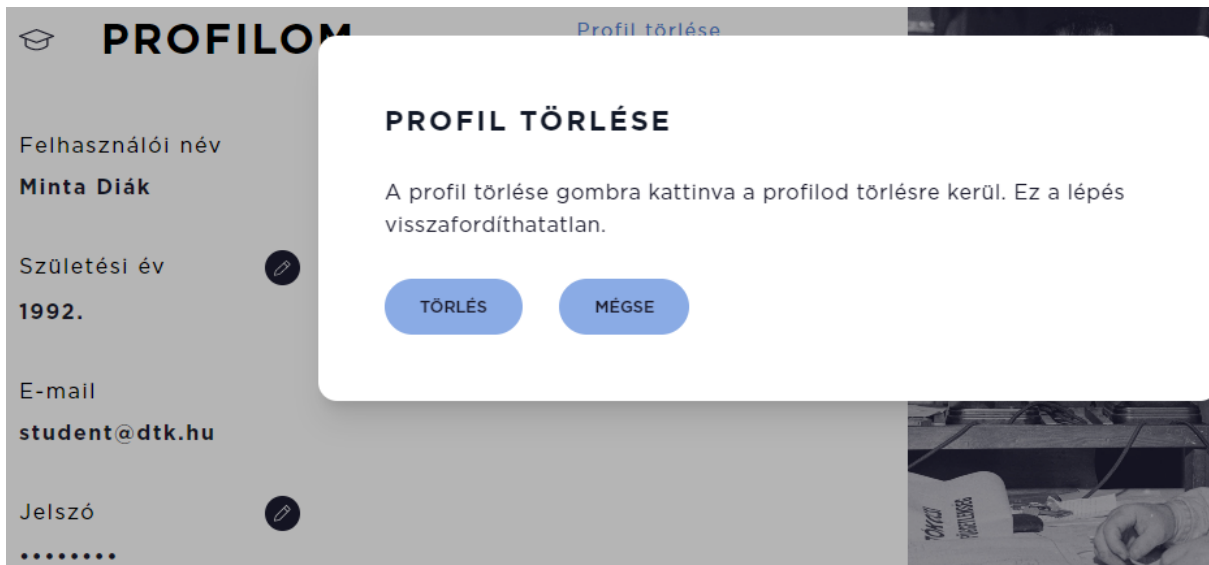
PROFILOM

Profil törlése

Felhasználói név
Minta Diák

Születési év
1992.

E-mail
student@dtk.hu

Jelszó
••••••••

PROFIL TÖRLÉSE

A profil törlése gombra kattinva a profilod törlésre kerül. Ez a lépés visszafordíthatatlan.

TÖRLÉS

MÉGSE